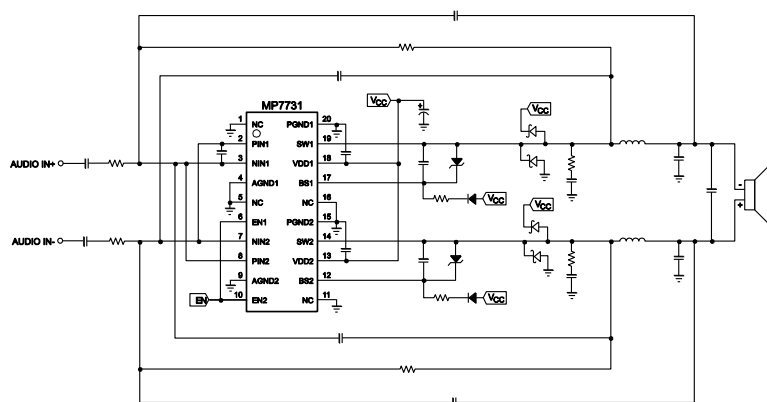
MP7731

$V_{CC}$

$V_{CC}$

1 NC
2 PIN1
3 NIN1
4 AGND1
5 NC
6 EN1
7 NIN2
8 PIN2
9 AGND2
10 EN2

20 PGND1
19 SW1
18 VDD1
17 BS1
16 NC
15 PGND2
14 SW2
13 VDD2
12 BS2
11 NC

AUDIO IN+

AUDIO IN-

EN

$V_{CC}$

$V_{CC}$

$V_{CC}$

-
+